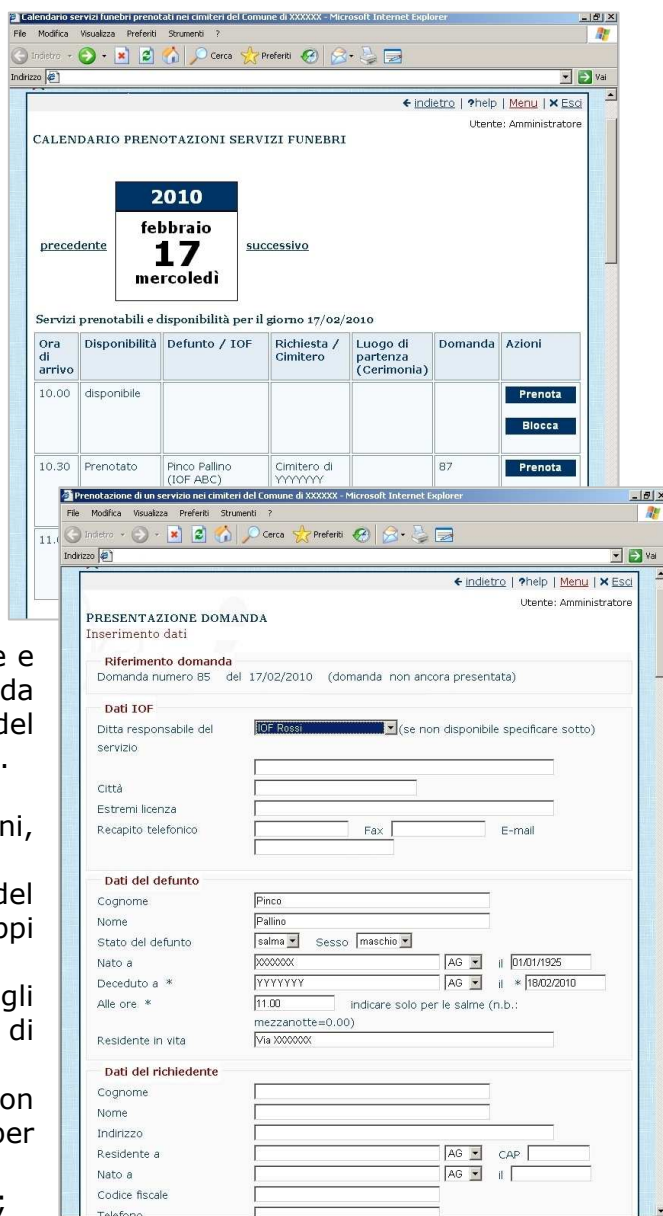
Calendario servizi funebri prenotati nei cimiteri del Comune di XXXXXX - Microsoft Internet Explorer

File Modifica Visualizza Preferiti Strumenti ?

Indietro · Cerca Preferiti

Indirizzo

Vai

← indietro | ?help | Menu | ✖ Esci

Utente: Amministratore

CALENDARIO PRENOTAZIONI SERVIZI FUNEBRI

2010
febbraio
17
mercoledì

precedente

successivo

Servizi prenotabili e disponibilità per il giorno 17/02/2010

| Ora di arrivo | Disponibilità | Defunto / IOF | Richiesta / Cimitero | Luogo di partenza (Cerimonia) | Domanda | Azioni |
|---|---|---|---|---|---|---|
| 10.00 | disponibile | | | | | Prenota Blocca |
| 10.30 | Prenotato | Pinco Pallino (IOF ABC) | Cimitero di YYYYYYY | | 87 | Prenota |
| 11.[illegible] | | | | | | |

Prenotazione di un servizio nei cimiteri del Comune di XXXXXX - Microsoft Internet Explorer

File Modifica Visualizza Preferiti Strumenti ?

Indietro · Cerca Preferiti

Indirizzo

Vai

← indietro | ?help | Menu | ✖ Esci

Utente: Amministratore

PRESENTAZIONE DOMANDA
Inserimento dati

Riferimento domanda
Domanda numero 85 del 17/02/2010 (domanda non ancora presentata)

Dati IOF
Ditta responsabile del servizio IOF Rossi (se non disponibile specificare sotto)
Città
Estremi licenza
Recapito telefonico Fax E-mail

Dati del defunto
Cognome Pinco
Nome Pallino
Stato del defunto salma Sesso maschio
Nato a XXXXXXX AG il 01/01/1925
Deceduto a * YYYYYYY AG il * 18/02/2010
Alle ore * 11.00 indicare solo per le salme (n.b.: mezzanotte=0.00)
Residente in vita Via XXXXXXX

Dati del richiedente
Cognome
Nome
Indirizzo
Residente a AG CAP
Nato a AG il
Codice fiscale
Telefono

e e
da
del
.
ni,
del
ppi
gli
di
on
per
;